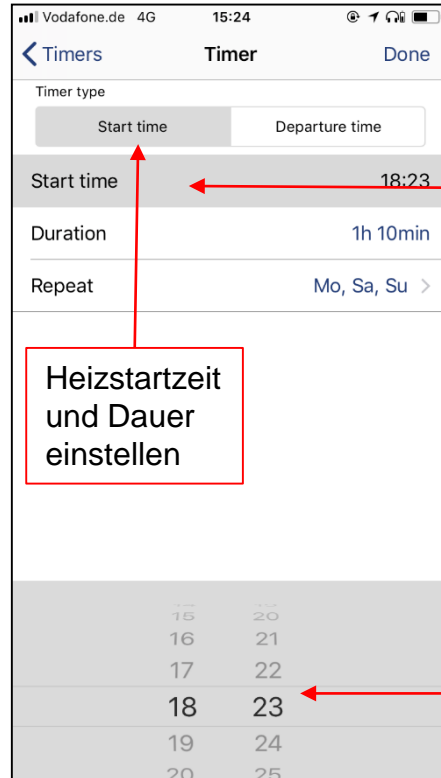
Vodafone.de 4G 15:24

Timers Timer Done

Timer type

Start time Departure time

Start time 18:23

Duration 1h 10min

Repeat Mo, Sa, Su

Heizstartzeit und Dauer einstellen

15 20
16 21
17 22
18 23
19 24
20 25